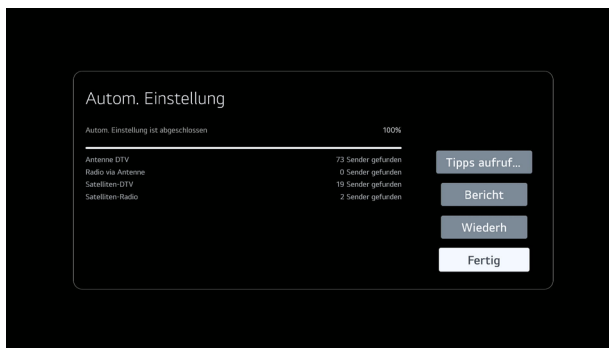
Autom. Einstellung

Autom. Einstellung ist abgeschlossen 100%

| | |
|---|---|
| Antenne DTV | 73 Sender gefurden |
| Radio via Antenne | 0 Sender gefurden |
| Satelliten-DTV | 19 Sender gefurden |
| Satelliten-Radio | 2 Sender gefurden |

Tipps aufruf...

Bericht

Wiederh

Fertig